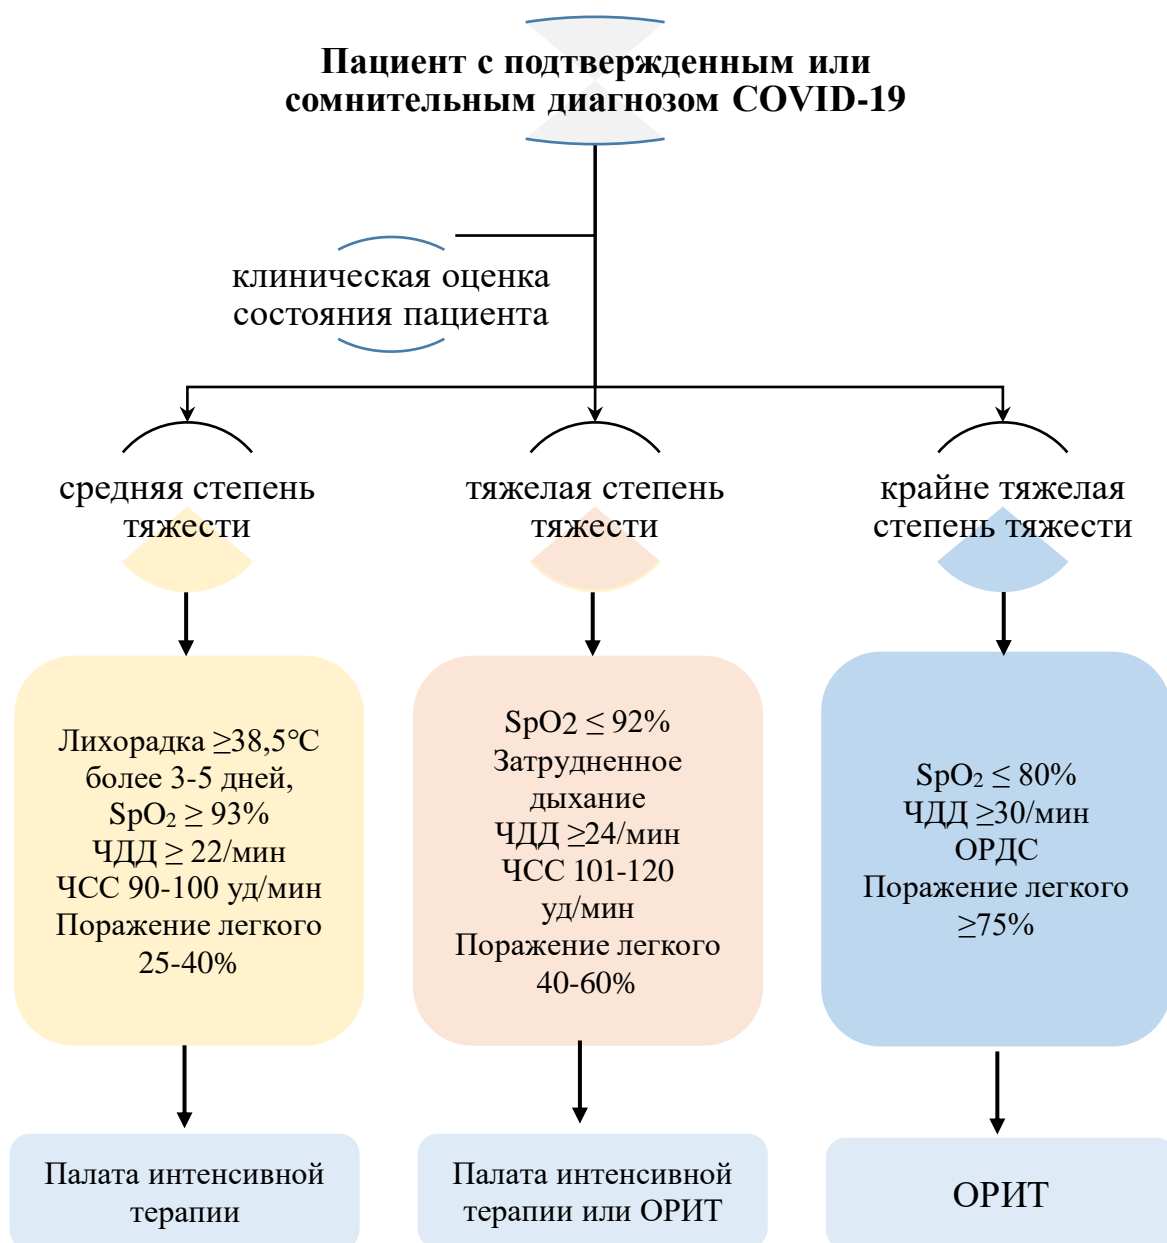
Пациент с подтвержденным или сомнительным диагнозом COVID-19

клиническая оценка состояния пациента

средняя степень тяжести

тяжелая степень тяжести

крайне тяжелая степень тяжести

Лихорадка ≥38,5°C более 3-5 дней, $SpO_2 \geq 93\%$ ЧДД ≥ 22/мин ЧСС 90-100 уд/мин Поражение легкого 25-40%

SpO2 ≤ 92% Затрудненное дыхание ЧДД ≥24/мин ЧСС 101-120 уд/мин Поражение легкого 40-60%

$SpO_2 \leq 80\%$ ЧДД ≥30/мин ОРДС Поражение легкого ≥75%

Палата интенсивной терапии

Палата интенсивной терапии или ОРИТ

ОРИТ